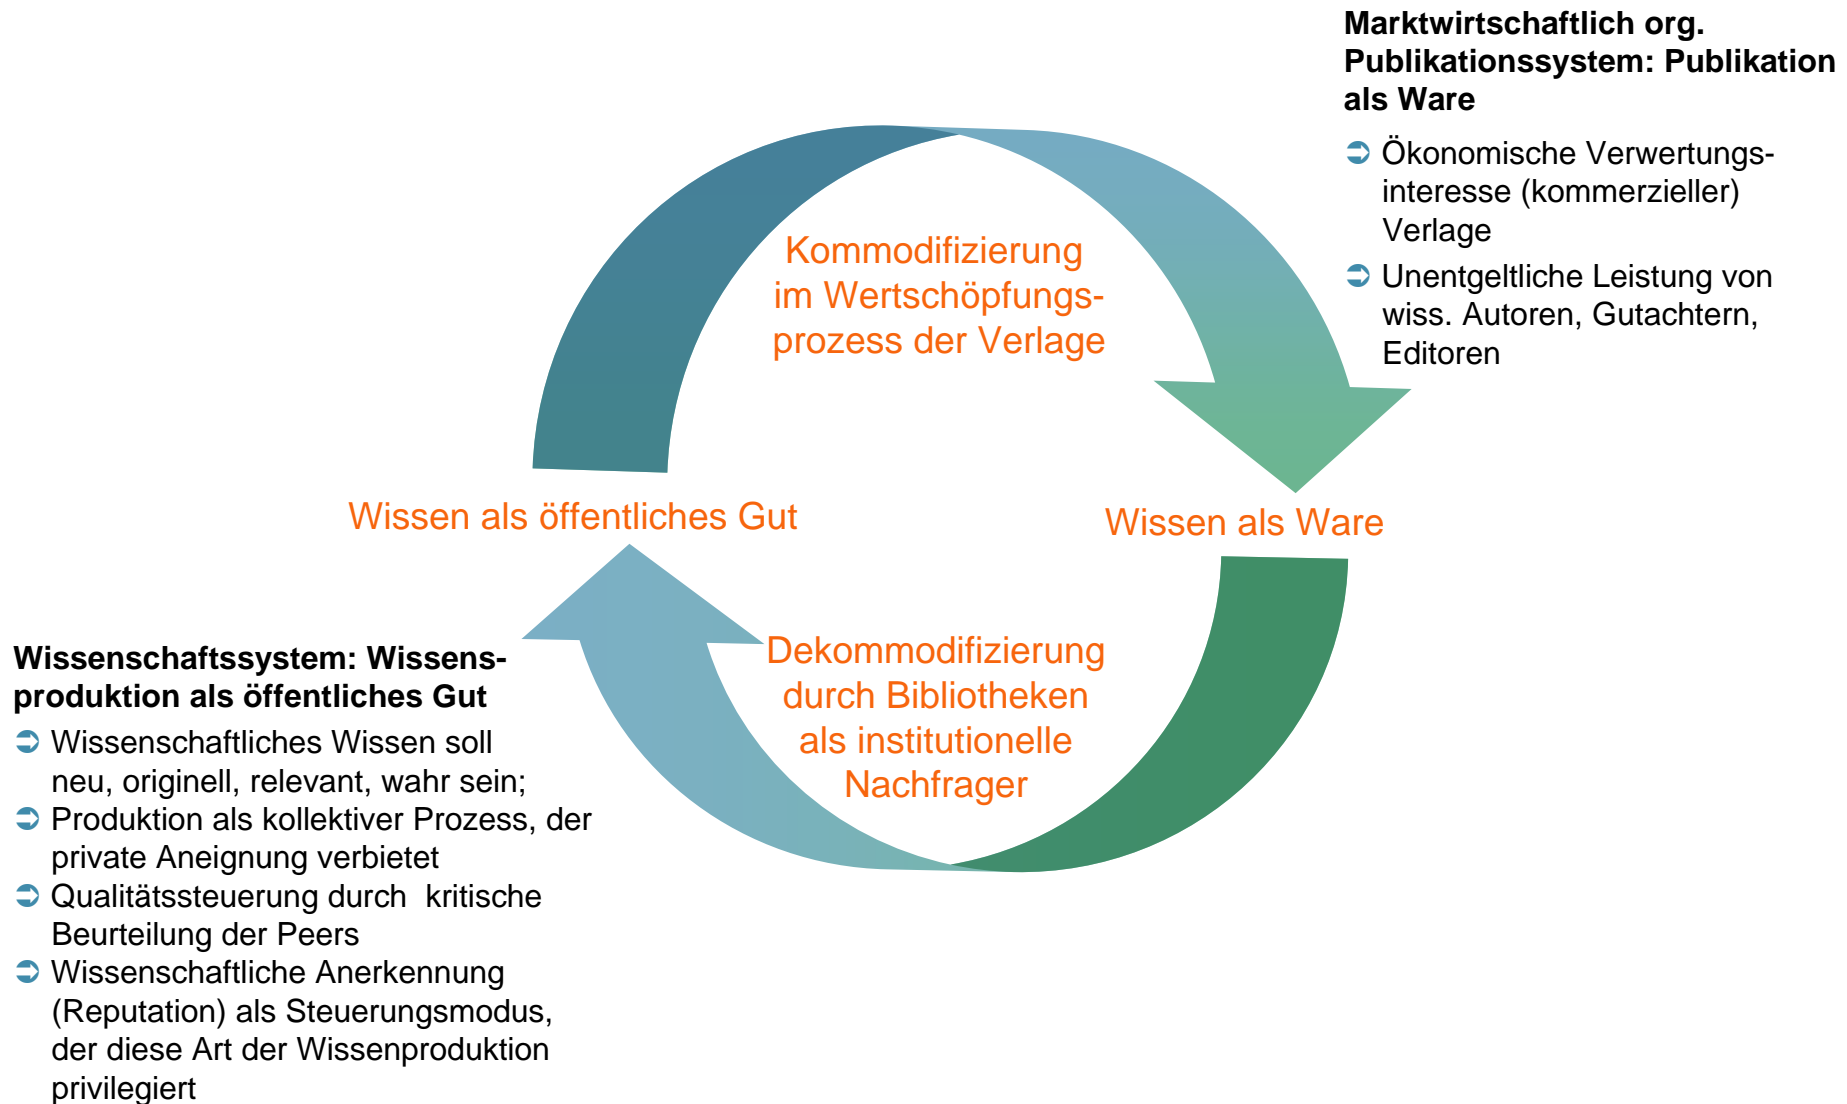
**Marktwirtschaftlich org. Publikationssystem: Publikation als Ware**

- Ökonomische Verwertungsinteresse (kommerzieller) Verlage
- Unentgeltliche Leistung von wiss. Autoren, Gutachtern, Editoren

Kommodifizierung im Wertschöpfungsprozess der Verlage

Wissen als öffentliches Gut

Wissen als Ware

Dekommodifizierung durch Bibliotheken als institutionelle Nachfrager

**Wissenschaftssystem: Wissensproduktion als öffentliches Gut**

- Wissenschaftliches Wissen soll neu, originell, relevant, wahr sein;
- Produktion als kollektiver Prozess, der private Aneignung verbietet
- Qualitätssteuerung durch kritische Beurteilung der Peers
- Wissenschaftliche Anerkennung (Reputation) als Steuerungsmodus, der diese Art der Wissenproduktion privilegiert